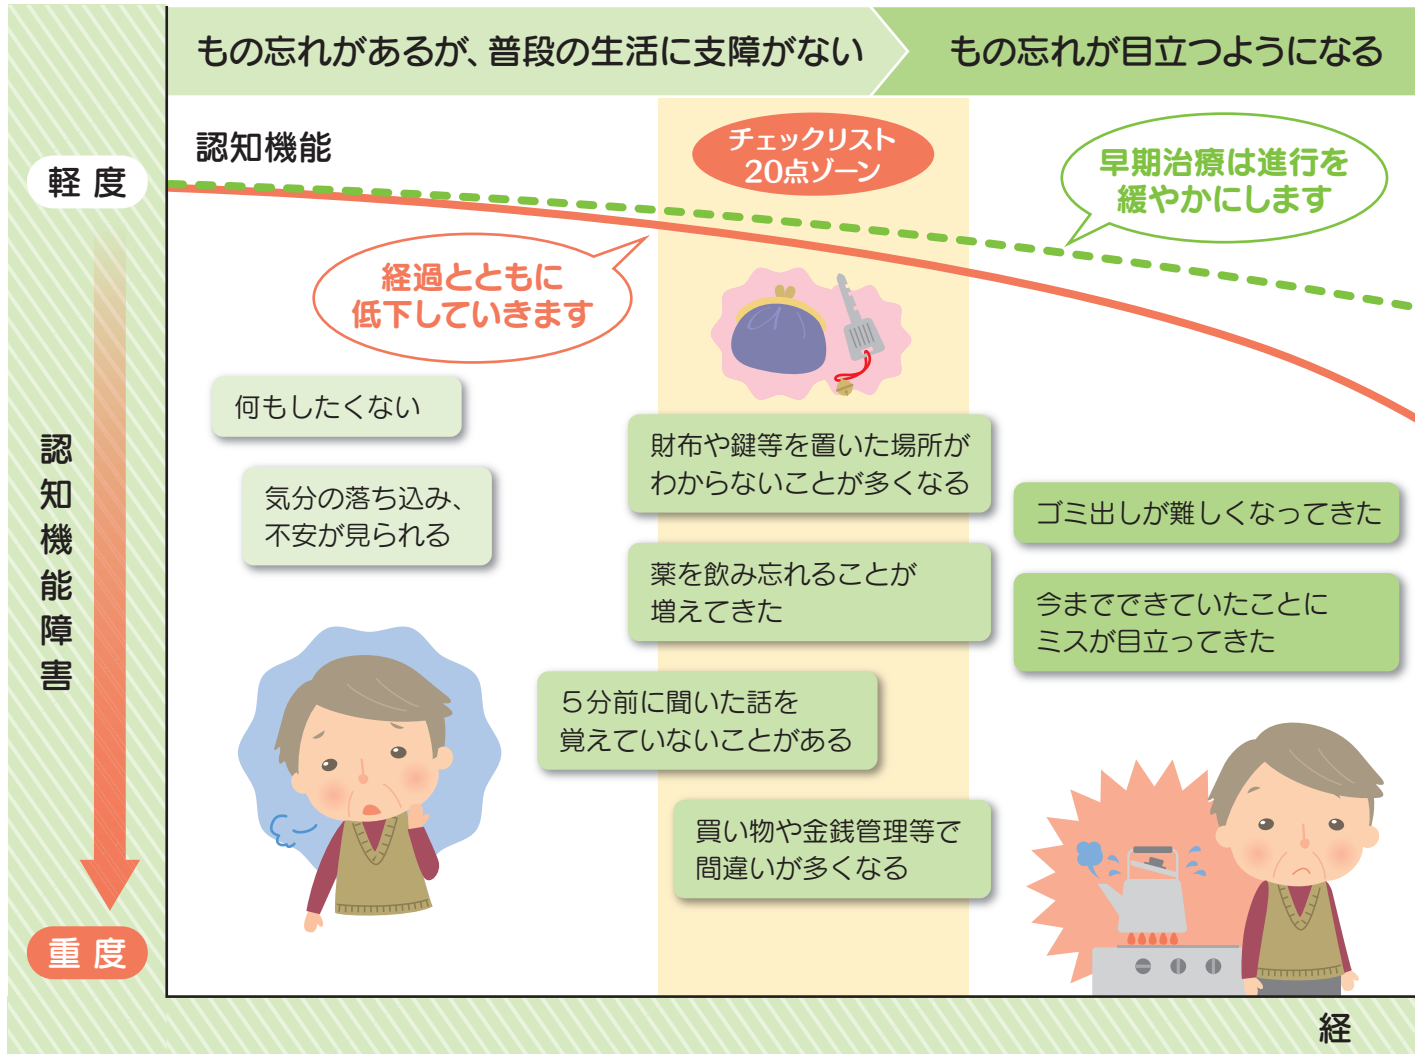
もの忘れがあるが、普段の生活に支障がない

もの忘れが目立つようになる

認知機能

軽度

チェックリスト
20点ゾーン

早期治療は進行を
緩やかにします

経過とともに
低下していきます

認
知
機
能
障
害

何もしたくない

気分の落ち込み、
不安が見られる

財布や鍵等を置いた場所が
わからないことが多くなる

ゴミ出しが難しくなってきた

薬を飲み忘れることが
増えてきた

今までできていたことに
ミスが目立ってきた

５分前に聞いた話を
覚えていないことがある

買い物や金銭管理等で
間違いが多くなる

重度

経